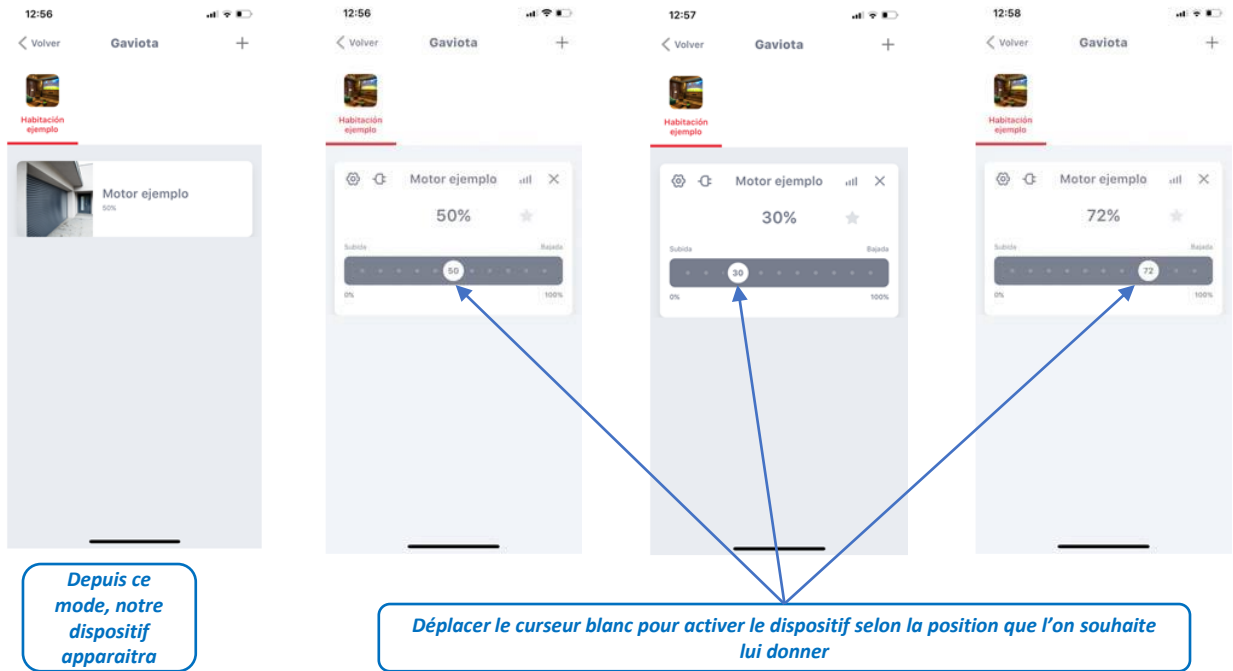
12:56

< Volver Gaviota +

Habitación ejemplo

Motor ejemplo
50%

12:56

< Volver Gaviota +

Habitación ejemplo

Motor ejemplo

50%

Subida Bajada

50

0% 100%

12:57

< Volver Gaviota +

Habitación ejemplo

Motor ejemplo

30%

Subida Bajada

30

0% 100%

12:58

< Volver Gaviota +

Habitación ejemplo

Motor ejemplo

72%

Subida Bajada

72

0% 100%

Depuis ce mode, notre dispositif apparaitra

Déplacer le curseur blanc pour activer le dispositif selon la position que l'on souhaite lui donner